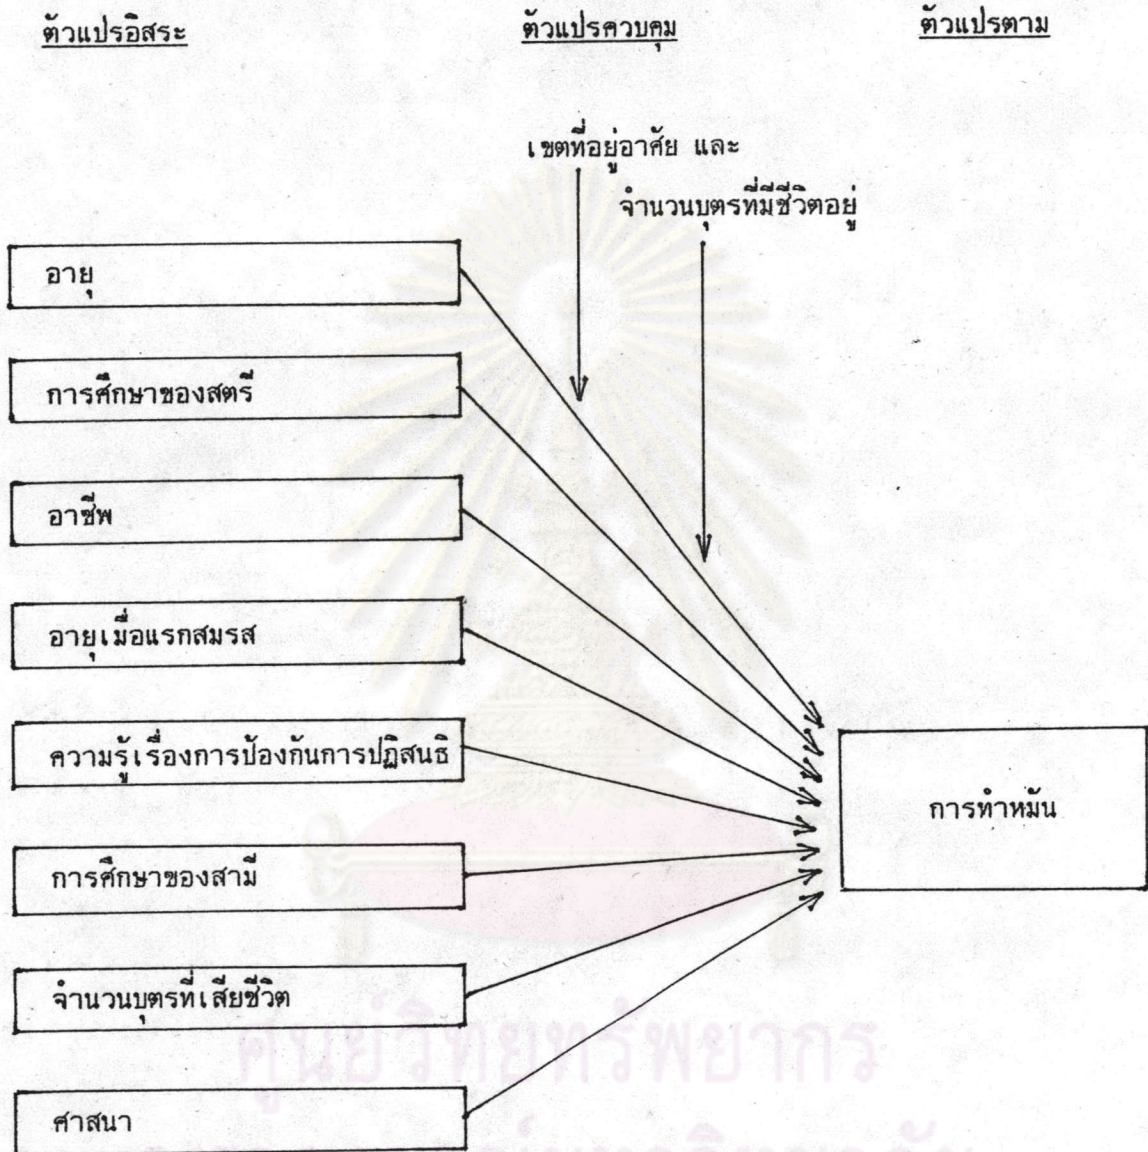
ตัวแปรอิสระ

ตัวแปรควบคุม

ตัวแปรตาม

เขตที่อยู่อาศัย และ

จำนวนบุตรที่มีชีวิตอยู่

อายุ

การศึกษาของสตรี

อาชีพ

อายุเมื่อแรกสมรส

ความรู้เรื่องการป้องกันการปฏิสนธิ

การศึกษาของสามี

จำนวนบุตรที่เสียชีวิต

ศาสนา

การทำหมัน

ศูนย์วิทยทรัพยากร